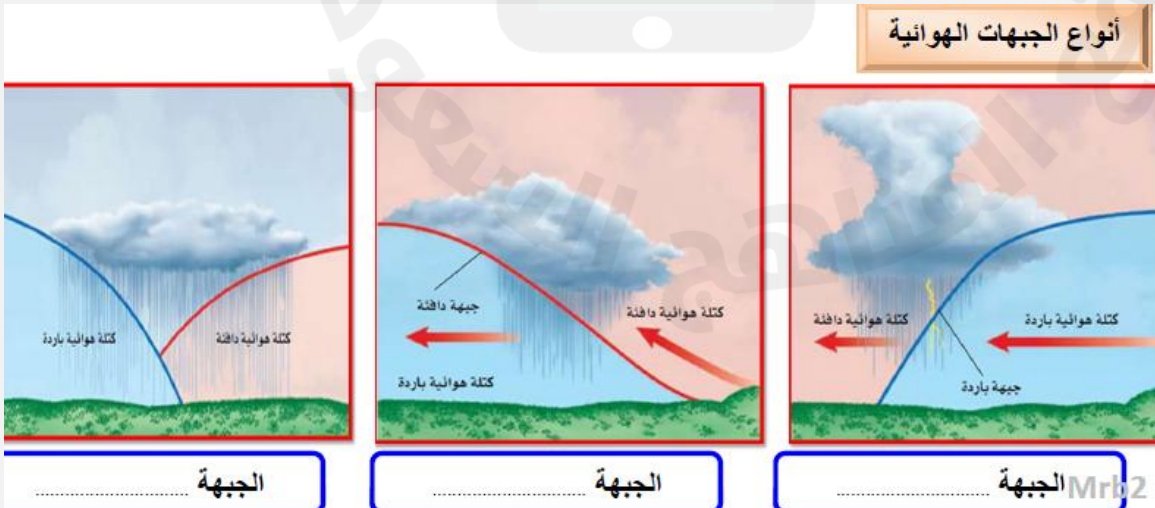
أنواع الجبهات الهوائية

كتلة هوائية باردة
كتلة هوائية دافئة
جبهة باردة

جبهة دافئة
كتلة هوائية دافئة
كتلة هوائية باردة

كتلة هوائية باردة
كتلة هوائية دافئة

الجبهة .................. Mrb2

الجبهة ..................

الجبهة ..................